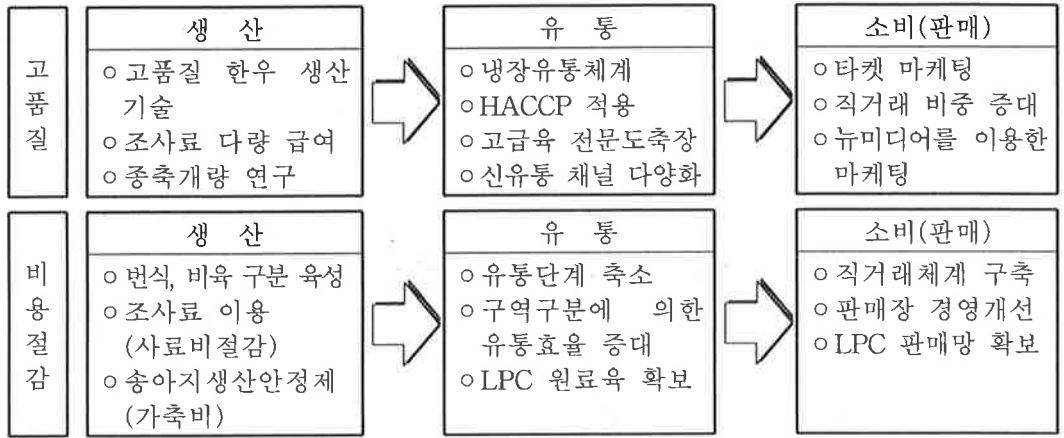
고품질

생 산

ㅇ고품질 한우 생산 기술
ㅇ조사료 다량 급여
ㅇ종축개량 연구

유 통

ㅇ냉장유통체계
ㅇHACCP 적용
ㅇ고급육 전문도축장
ㅇ신유통 채널 다양화

소비(판매)

ㅇ타켓 마케팅
ㅇ직거래 비중 증대
ㅇ뉴미디어를 이용한 마케팅

비용절감

생 산

ㅇ번식, 비육 구분 육성
ㅇ조사료 이용 (사료비절감)
ㅇ송아지생산안정제 (가축비)

유 통

ㅇ유통단계 축소
ㅇ구역구분에 의한 유통효율 증대
ㅇLPC 원료육 확보

소비(판매)

ㅇ직거래체계 구축
ㅇ판매장 경영개선
ㅇLPC 판매망 확보